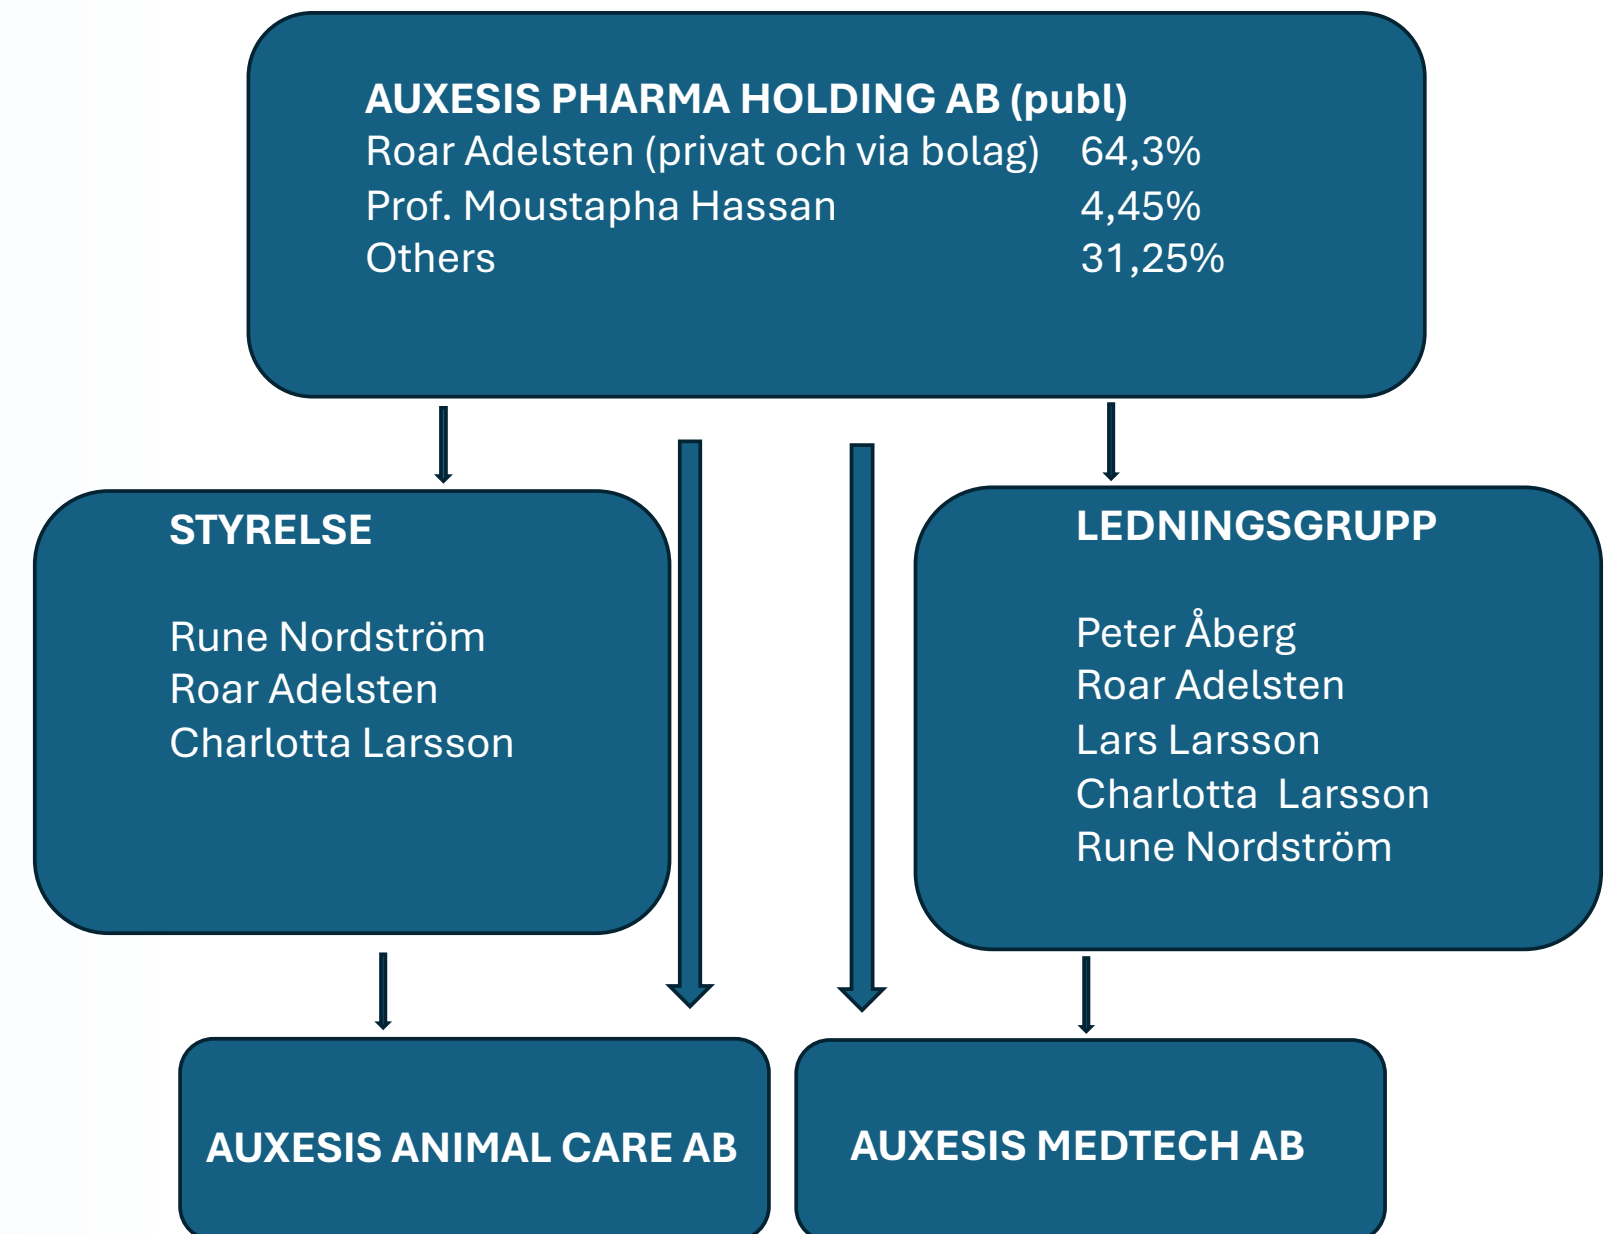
AUXESIS PHARMA HOLDING AB (publ)

| | |
|---|---|
| Roar Adelsten (privat och via bolag) | 64,3% |
| Prof. Moustapha Hassan | 4,45% |
| Others | 31,25% |

STYRELSE

Rune Nordström
Roar Adelsten
Charlotta Larsson

LEDNINGSGRUPP

Peter Åberg
Roar Adelsten
Lars Larsson
Charlotta Larsson
Rune Nordström

AUXESIS ANIMAL CARE AB

AUXESIS MEDTECH AB